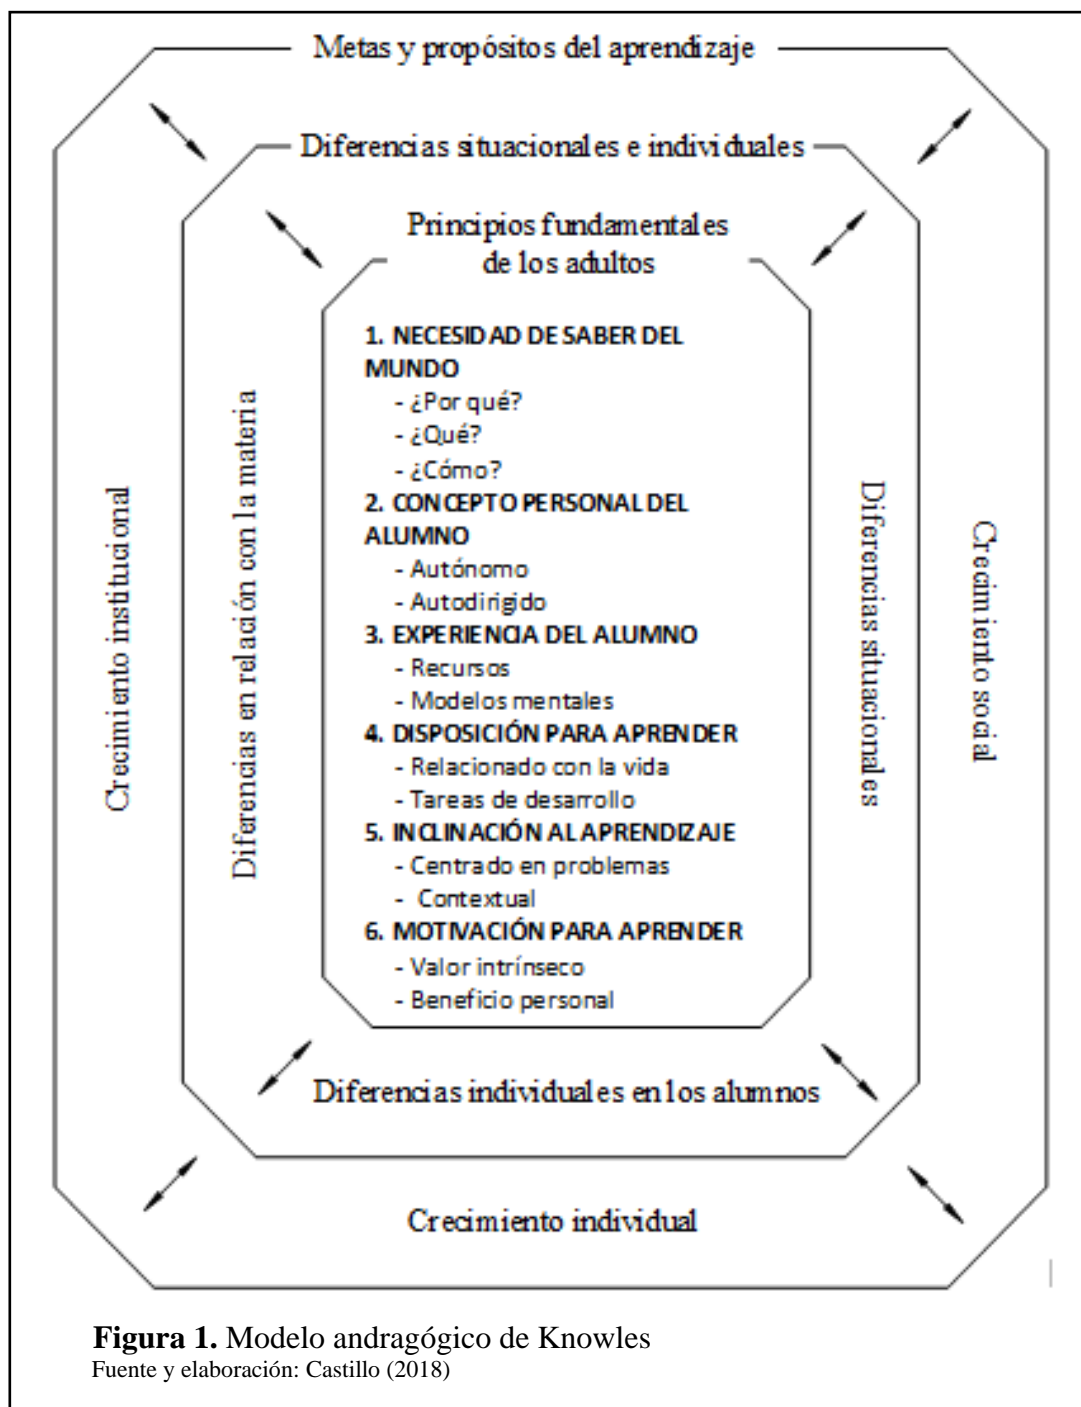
Metas y propósitos del aprendizaje

Diferencias situacionales e individuales

Principios fundamentales de los adultos

1. NECESIDAD DE SABER DEL MUNDO
- ¿Por qué?
- ¿Qué?
- ¿Cómo?
2. CONCEPTO PERSONAL DEL ALUMNO
- Autónomo
- Autodirigido
3. EXPERIENCIA DEL ALUMNO
- Recursos
- Modelos mentales
4. DISPOSICIÓN PARA APRENDER
- Relacionado con la vida
- Tareas de desarrollo
5. INCLINACIÓN AL APRENDIZAJE
- Centrado en problemas
- Contextual
6. MOTIVACIÓN PARA APRENDER
- Valor intrínseco
- Beneficio personal

Crecimiento institucional

Diferencias en relación con la materia

Diferencias situacionales

Crecimiento social

Diferencias individuales en los alumnos

Crecimiento individual

Figura 1. Modelo andragógico de Knowles
Fuente y elaboración: Castillo (2018)